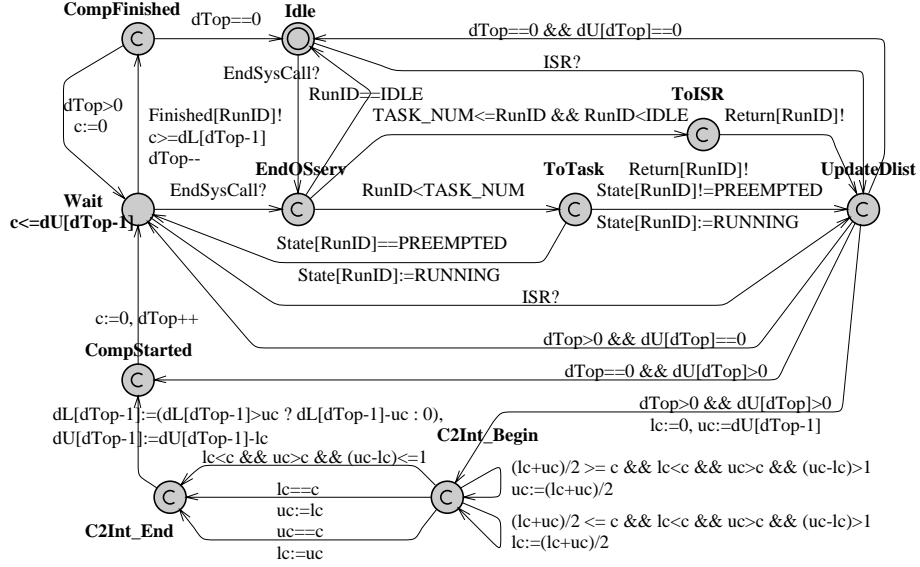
CompFinished
dTop==0
Idle
dTop==0 && dU[dTop]==0
ISR?
EndSysCall?
RunID==IDLE
ToISR
dTop>0
c:=0
Finished[RunID]!
c>=dL[dTop-1]
dTop--
TASK_NUM<=RunID && RunID<IDLE
Return[RunID]!
EndOSserv
ToTask
Return[RunID]!
UpdateDlist
Wait
c<=dU[dTop-1]
EndSysCall?
RunID<TASK_NUM
State[RunID]!=PREEMPTED
State[RunID]:=RUNNING
State[RunID]==PREEMPTED
State[RunID]:=RUNNING
ISR?
c:=0, dTop++
dTop>0 && dU[dTop]==0
CompStarted
dTop==0 && dU[dTop]>0
dL[dTop-1]:=(dL[dTop-1]>uc ? dL[dTop-1]-uc : 0),
dU[dTop-1]:=dU[dTop-1]-lc
dTop>0 && dU[dTop]>0
lc:=0, uc:=dU[dTop-1]
C2Int_Begin
lc<c && uc>c && (uc-lc)<=1
(lc+uc)/2 >= c && lc<c && uc>c && (uc-lc)>1
uc:=(lc+uc)/2
lc==c
uc:=lc
uc==c
lc:=uc
C2Int_End
(lc+uc)/2 <= c && lc<c && uc>c && (uc-lc)>1
lc:=(lc+uc)/2